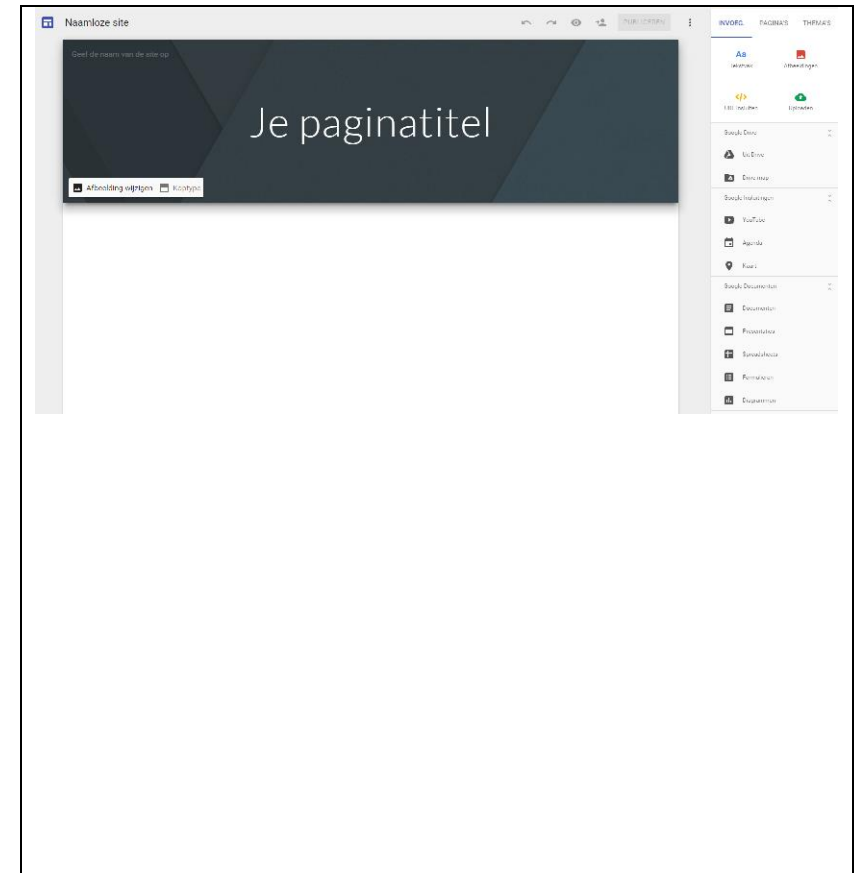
Naamloze site

PUBLICEREN

INVOEG. PAGINA'S THEMA'S

Geef de naam van de site op

Je paginatitel

Afbeelding wijzigen Koptype

Aa
Tekstvak

Afbeeldingen

</>
Insluiten

Uploaden

Google Drive

Uit Drive

Drive-map

Google Invoegingen

YouTube

Agenda

Kaart

Google Documenten

Documenten

Presentaties

Spreadsheets

Formulieren

Diagrammen